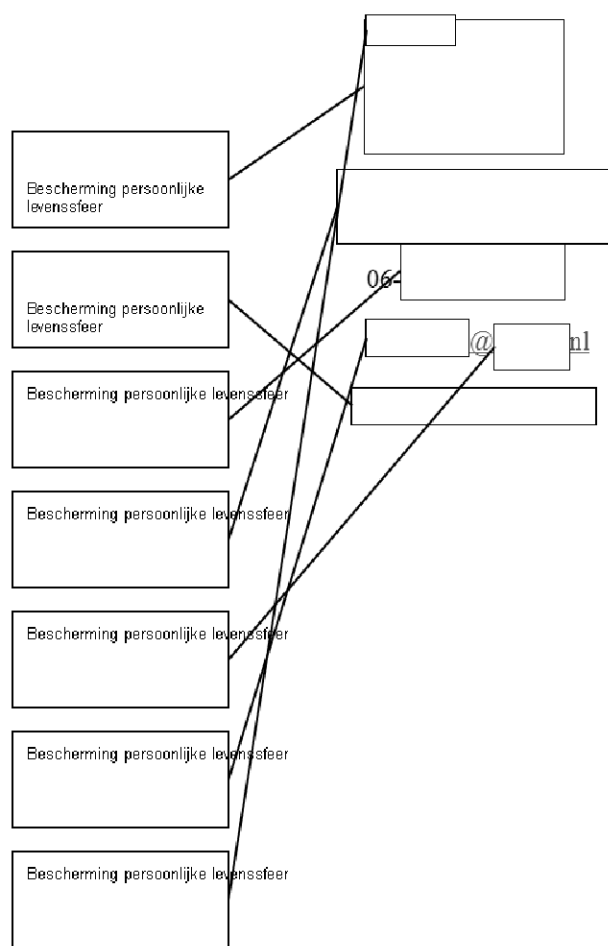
Bescherming persoonlijke levenssfeer

Bescherming persoonlijke levenssfeer

06-

@ nl

Bescherming persoonlijke levenssfeer

Bescherming persoonlijke levenssfeer

Bescherming persoonlijke levenssfeer

Bescherming persoonlijke levenssfeer

Bescherming persoonlijke levenssfeer